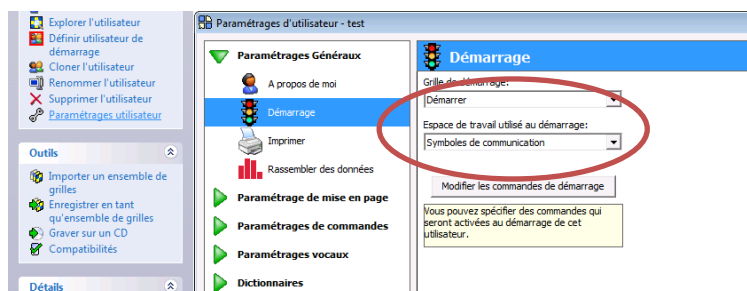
Explorer l'utilisateur
Définir utilisateur de démarrage
Cloner l'utilisateur
Renommer l'utilisateur
Supprimer l'utilisateur
Paramétrages utilisateur

Outils
Importer un ensemble de grilles
Enregistrer en tant qu'ensemble de grilles
Graver sur un CD
Compatibilités

Détails

Paramétrages d'utilisateur - test

Paramétrages Généraux
A propos de moi
Démarrage
Imprimer
Rassembler des données
Paramétrage de mise en page
Paramétrages de commandes
Paramétrages vocaux
Dictionnaires

Démarrage
Grille de démarrage:
Démarrer
Espace de travail utilisé au démarrage:
Symboles de communication
Modifier les commandes de démarrage
Vous pouvez spécifier des commandes qui seront activées au démarrage de cet utilisateur.